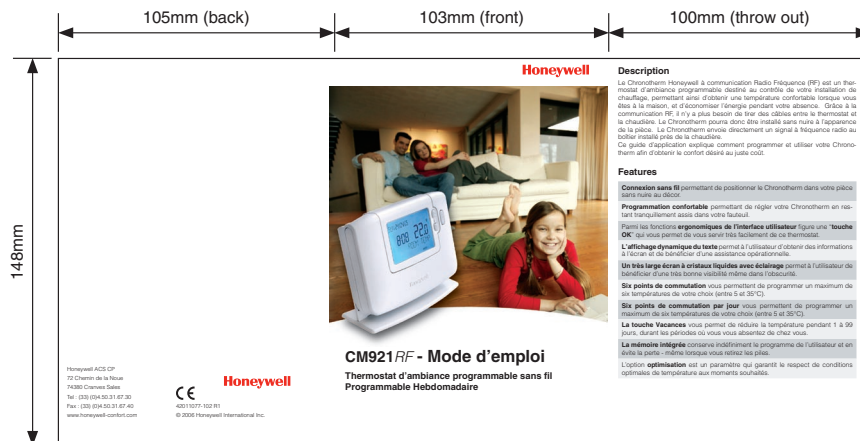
105mm (back)

103mm (front)

100mm (throw out)

148mm

Honeywell ACS CP
72 Chemin de la Noue
74380 Cranves Sales
Tel : (33) (0)4.50.31.67.30
Fax : (33) (0)4.50.31.67.40
www.honeywell-confort.com

CE
42011077-102 R1
© 2006 Honeywell International Inc.

Honeywell

Honeywell

CM921RF - Mode d'emploi

Thermostat d'ambiance programmable sans fil
Programmable Hebdomadaire

Description

Le Chronotherm Honeywell à communication Radio Fréquence (RF) est un thermostat d'ambiance programmable destiné au contrôle de votre installation de chauffage, permettant ainsi d'obtenir une température confortable lorsque vous êtes à la maison, et d'économiser l'énergie pendant votre absence. Grâce à la communication RF, il n'y a plus besoin de tirer des câbles entre le thermostat et la chaudière. Le Chronotherm pourra donc être installé sans nuire à l'apparence de la pièce. Le Chronotherm envoie directement un signal à fréquence radio au boîtier installé près de la chaudière.
Ce guide d'application explique comment programmer et utiliser votre Chronotherm afin d'obtenir le confort désiré au juste coût.

Features

Connexion sans fil permettant de positionner le Chronotherm dans votre pièce sans nuire au décor.

Programmation confortable permettant de régler votre Chronotherm en restant tranquillement assis dans votre fauteuil.

Parmi les fonctions ergonomiques de l'interface utilisateur figure une "touche OK" qui vous permet de vous servir très facilement de ce thermostat.

L'affichage dynamique du texte permet à l'utilisateur d'obtenir des informations à l'écran et de bénéficier d'une assistance opérationnelle.

Un très large écran à cristaux liquides avec éclairage permet à l'utilisateur de bénéficier d'une très bonne visibilité même dans l'obscurité.

Six points de commutation vous permettent de programmer un maximum de six températures de votre choix (entre 5 et 35°C).

Six points de commutation par jour vous permettent de programmer un maximum de six températures de votre choix (entre 5 et 35°C).

La touche Vacances vous permet de réduire la température pendant 1 à 99 jours, durant les périodes où vous vous absentez de chez vous.

La mémoire intégrée conserve indéfiniment le programme de l'utilisateur et en évite la perte - même lorsque vous retirez les piles.

L'option optimisation est un paramètre qui garantit le respect de conditions optimales de température aux moments souhaités.